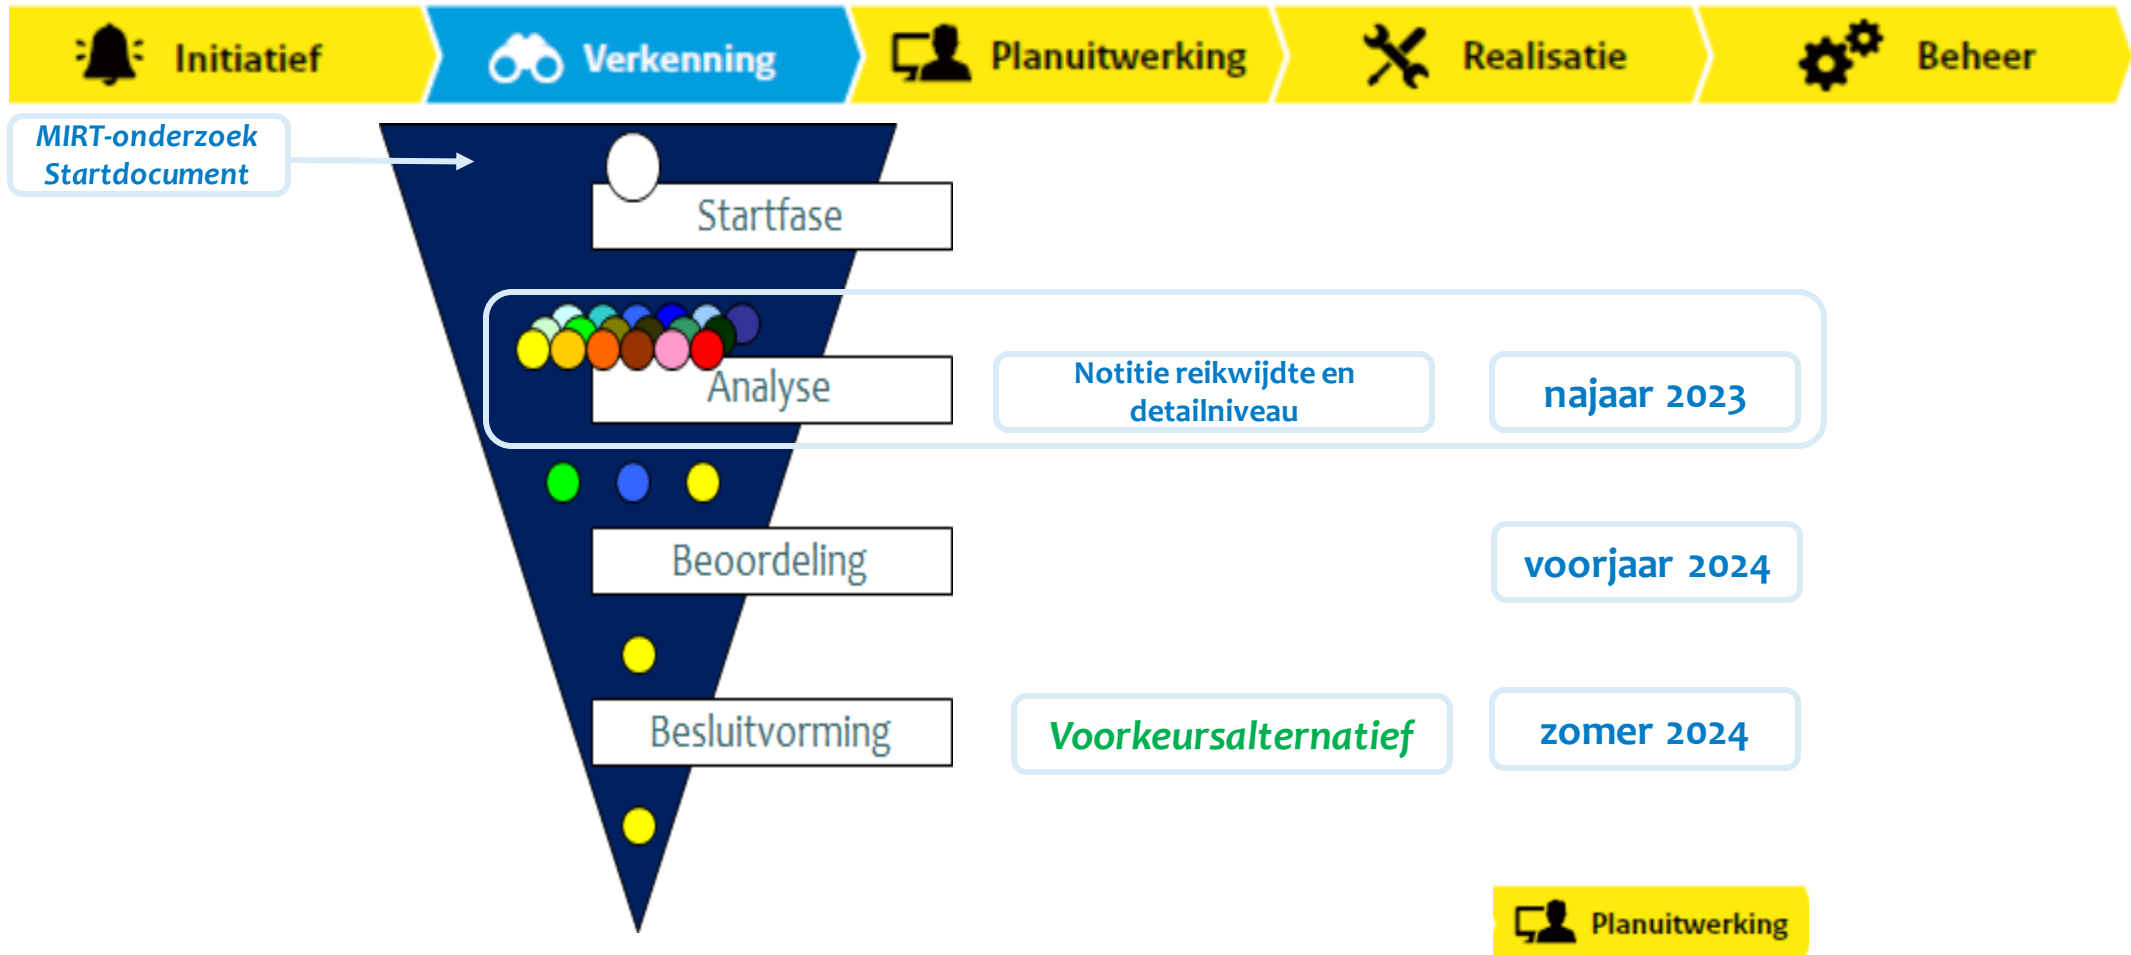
Initiatief
Verkenning
Planuitwerking
Realisatie
Beheer

MIRT-onderzoek Startdocument

Startfase

Analyse

Notitie reikwijdte en detailniveau

najaar 2023

Beoordeling

voorjaar 2024

Besluitvorming

Voorkeursalternatief

zomer 2024

Planuitwerking